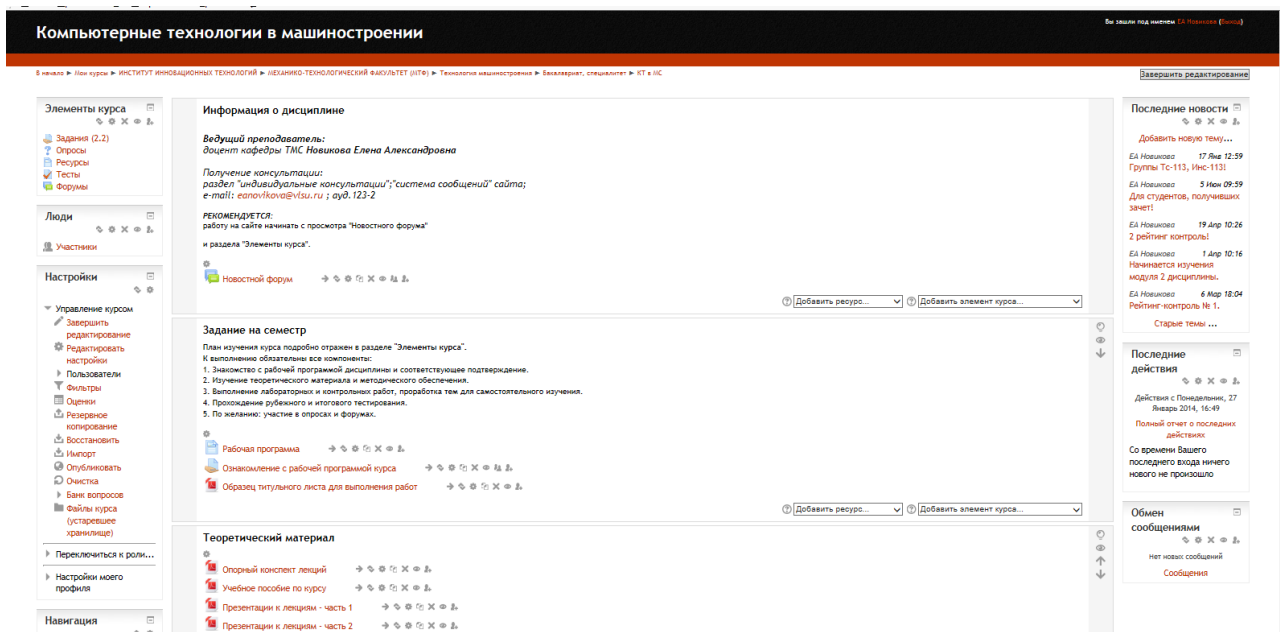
Компьютерные технологии в машиностроении

Вы зашли под именем ЕА Новикова (Выход)

В начало ► Мои курсы ► ИНСТИТУТ ИННОВАЦИОННЫХ ТЕХНОЛОГИЙ ► МЕХАНИКО-ТЕХНОЛОГИЧЕСКИЙ ФАКУЛЬТЕТ (МТФ) ► Технология машиностроения ► Бакалавриат, специалитет ► КТ в МС

Завершить редактирование

Элементы курса

Задания (2.2)
Опросы
Ресурсы
Тесты
Форумы

Люди

Участники

Настройки

Управление курсом
Завершить редактирование
Редактировать настройки
Пользователи
Фильтры
Оценки
Резервное копирование
Восстановить
Импорт
Опубликовать
Очистка
Банк вопросов
Файлы курса (устаревшее хранилище)

Переключиться к роли...

Настройки моего профиля

Навигация

Информация о дисциплине

Ведущий преподаватель:
доцент кафедры ТМС Новикова Елена Александровна

Получение консультации:
раздел "индивидуальные консультации";"система сообщений" сайта;
e-mail: eanovikova@vlsu.ru ; ауд.123-2

РЕКОМЕНДУЕТСЯ:
работу на сайте начинать с просмотра "Новостного форума"

и раздела "Элементы курса".

Новостной форум

Добавить ресурс... Добавить элемент курса...

Задание на семестр

План изучения курса подробно отражен в разделе "Элементы курса".
К выполнению обязательны все компоненты:
1. Знакомство с рабочей программой дисциплины и соответствующее подтверждение.
2. Изучение теоретического материала и методического обеспечения.
3. Выполнение лабораторных и контрольных работ, проработка тем для самостоятельного изучения.
4. Прохождение рубежного и итогового тестирования.
5. По желанию: участие в опросах и форумах.

Рабочая программа
Ознакомление с рабочей программой курса
Образец титульного листа для выполнения работ

Добавить ресурс... Добавить элемент курса...

Теоретический материал

Опорный конспект лекций
Учебное пособие по курсу
Презентации к лекциям - часть 1
Презентации к лекциям - часть 2

Последние новости

Добавить новую тему...

ЕА Новикова 17 Янв 12:59
Группы Тс-113, Инс-113!

ЕА Новикова 5 Июн 09:59
Для студентов, получивших зачет!

ЕА Новикова 19 Апр 10:26
2 рейтинг контроль!

ЕА Новикова 1 Апр 10:16
Начинается изучения модуля 2 дисциплины.

ЕА Новикова 6 Мар 18:04
Рейтинг-контроль № 1.

Старые темы ...

Последние действия

Действия с Понедельник, 27 Январь 2014, 16:49

Полный отчет о последних действиях

Со времени Вашего последнего входа ничего нового не произошло

Обмен сообщениями

Нет новых сообщений

Сообщения